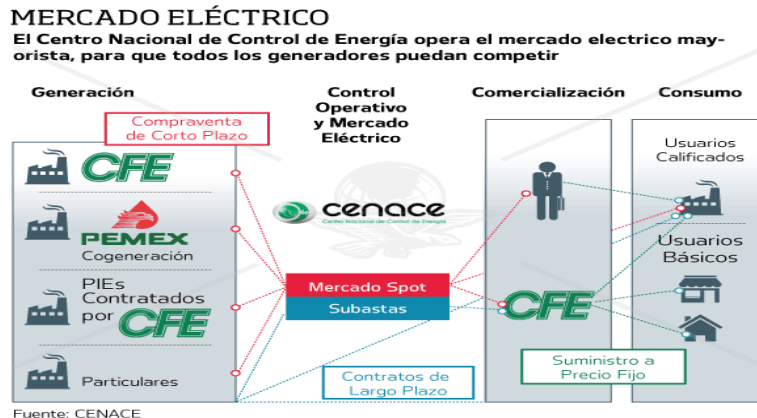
MERCADO ELÉCTRICO

El Centro Nacional de Control de Energía opera el mercado electrico mayorista, para que todos los generadores puedan competir

Generación

Compraventa de Corto Plazo

CFE

PEMEX
Cogeneración

PIEs Contratados por CFE

Particulares

Control Operativo y Mercado Eléctrico

cenace
Centro Nacional de Control de Energía

Mercado Spot

Subastas

Contratos de Largo Plazo

Comercialización

CFE

Suministro a Precio Fijo

Consumo

Usuarios Calificados

Usuarios Básicos

Fuente: CENACE